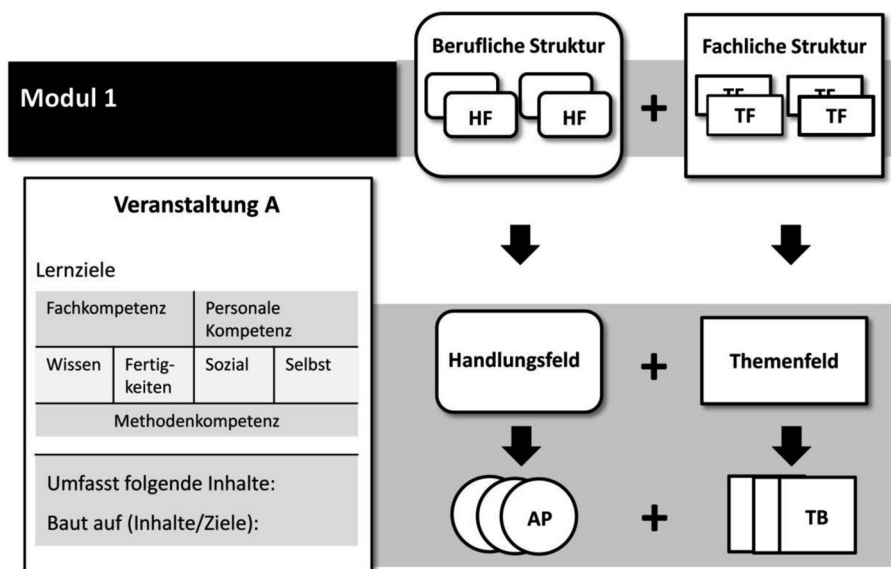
Berufliche Struktur

Fachliche Struktur

Modul 1

HF HF

+

TF TF

TF TF

Veranstaltung A

Lernziele

| Fachkompetenz | | Personale Kompetenz | |
|---|---|---|---|
| Wissen | Fertigkeiten | Sozial | Selbst |
| Methodenkompetenz | | | |

Umfasst folgende Inhalte:

Baut auf (Inhalte/Ziele):

Handlungsfeld

+

Themenfeld

AP

+

TB